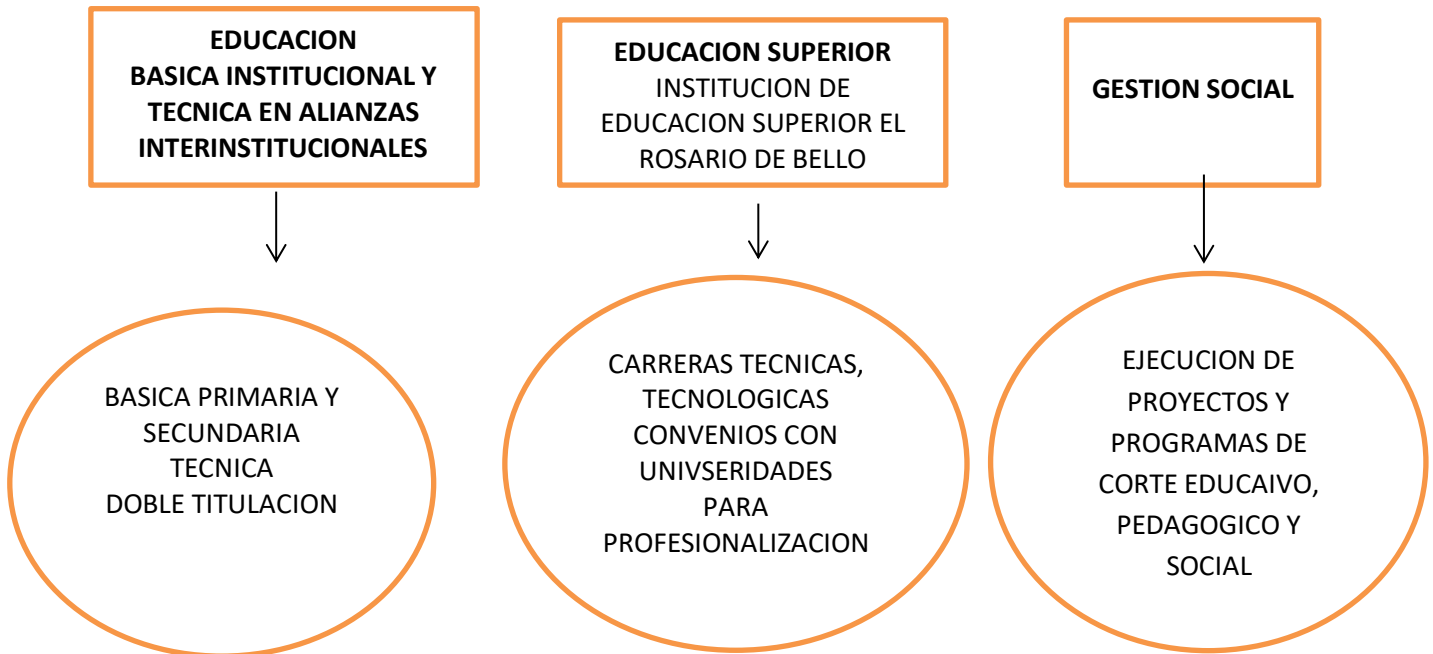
EDUCACION
BASICA INSTITUCIONAL Y TECNICA EN ALIANZAS INTERINSTITUCIONALES

EDUCACION SUPERIOR
INSTITUCION DE EDUCACION SUPERIOR EL ROSARIO DE BELLO

GESTION SOCIAL

BASICA PRIMARIA Y SECUNDARIA
TECNICA
DOBLE TITULACION

CARRERAS TECNICAS, TECNOLOGICAS
CONVENIOS CON UNIVSERIDADES PARA PROFESIONALIZACION

EJECUCION DE PROYECTOS Y PROGRAMAS DE CORTE EDUCAIVO, PEDAGOGICO Y SOCIAL